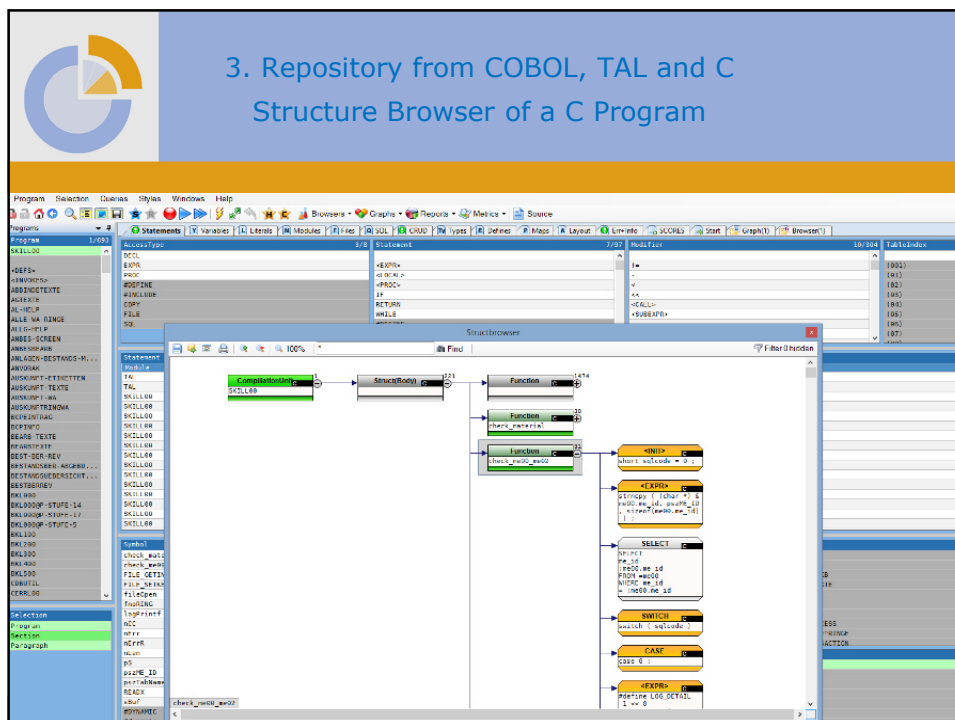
3. Repository from COBOL, TAL and C
Structure Browser of a C Program

Program Selection Queries Styles Windows Help

Browsers Graphs Reports Metrics Source

Programs

Statements Variables Literals Modules Files SQL CRUD Types Defines Maps Layout Err+Info SCORES Start Graph(1) Browser(1)

| Program | 1/893 |
|---|---|
| SKILL00 | |

<DEFS>
<INVOKES>
ABBINDETEXTE
AGTEXTE
AL-HELP
ALLE WA RINGE
ALLG-HELP
ANDEE-SCREEN
ANBESTAND
ANLAGEN-BESTANDS-M...
ANVORAK
AUSKUNFT-ETIKETTEN
AUSKUNFT-TEXTE
AUSKUNFT-WA
AUSKUNFTRINGWA
BCPRINTMAC
BCPINFO
BEARB TEXTE
BEARBTEXTE
BEST-BER-REV
BESTANDSBER-ABGEBO...
BESTANDSUEBERSICHT...
BESTBERREV
BKL000
BKL000@P-STUFE-14
BKL000@P-STUFE-17
BKL000@P-STUFE-5
BKL100
BKL200
BKL300
BKL400
BKL500
CONUTIL
CERRLOG

Selection
Program
Section
Paragraph

| AccessType | 3/8 |
|---|---|
| DECL | |
| EXPR | |
| PROC | |
| #DEFINE | |
| #INCLUDE | |
| COPY | |
| FILE | |
| SQL | |

| Statement | 7/97 |
|---|---|
| <EXPR> | |
| <LOCAL> | |
| <PROC> | |
| IF | |
| RETURN | |
| WHILE | |

| Modifier | 10/304 |
|---|---|
| != | |
| - | |
| < | |
| << | |
| <CALL> | |
| <SUBEXPR> | |

| TableIndex |
|---|
| (00) |
| (01) |
| (02) |
| (03) |
| (04) |
| (05) |
| (06) |
| (07) |

Statement
Module
TAL
TAL
SKILL00
SKILL00
SKILL00
SKILL00
SKILL00
SKILL00
SKILL00
SKILL00
SKILL00
SKILL00
SKILL00
SKILL00
SKILL00

Symbol
check_mat
check_me00
FILE_GETIN
FILE_SETKE
fileOpen
fnpRING
logPrintf
mCC
mErr
mErrR
mLen
pS
pszME_ID
pszTabName
READX
sBuf
SYSNAME

StructBrowser

100% Find Filter 0 hidden

CompilationUnit
SKILL00
Struct(Body)
Function
Function
check_material
Function
check_me00_me02
<INIT>
short sqlcode = 0 ;
<EXPR>
strncpy ( (char *) & me00.me_id, pszME_ID , sizeof(me00.me_id) ) ;
SELECT
SELECT
me_id
:me00.me_id
FROM =me00
WHERE me_id
= :me00.me_id
SWITCH
switch ( sqlcode )
CASE
case 0 :
<EXPR>
#define LOG_DETAIL
1 <= 0

check_me00_me02

ESS
RINGE
ACTION